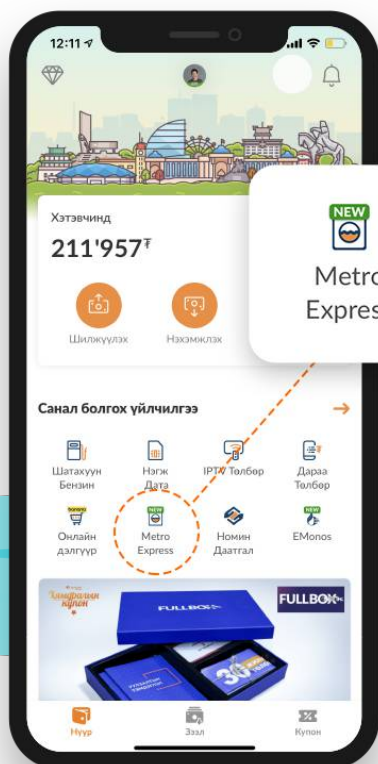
12:11

Хэтэвчинд
211'957₮

Шилжүүлэх
Нэхэмжлэх

NEW
Metro
Express

Санал болгох үйлчилгээ

Шатахуун Бензин
Нэгж Дата
IPTV Төлбөр
Дараа Төлбөр
Онлайн дэлгүүр
NEW
Metro Express
Номин Даатгал
NEW
EMonos

FULLBOX
FULLBOX
30

Нүүр
Зээл
Купон